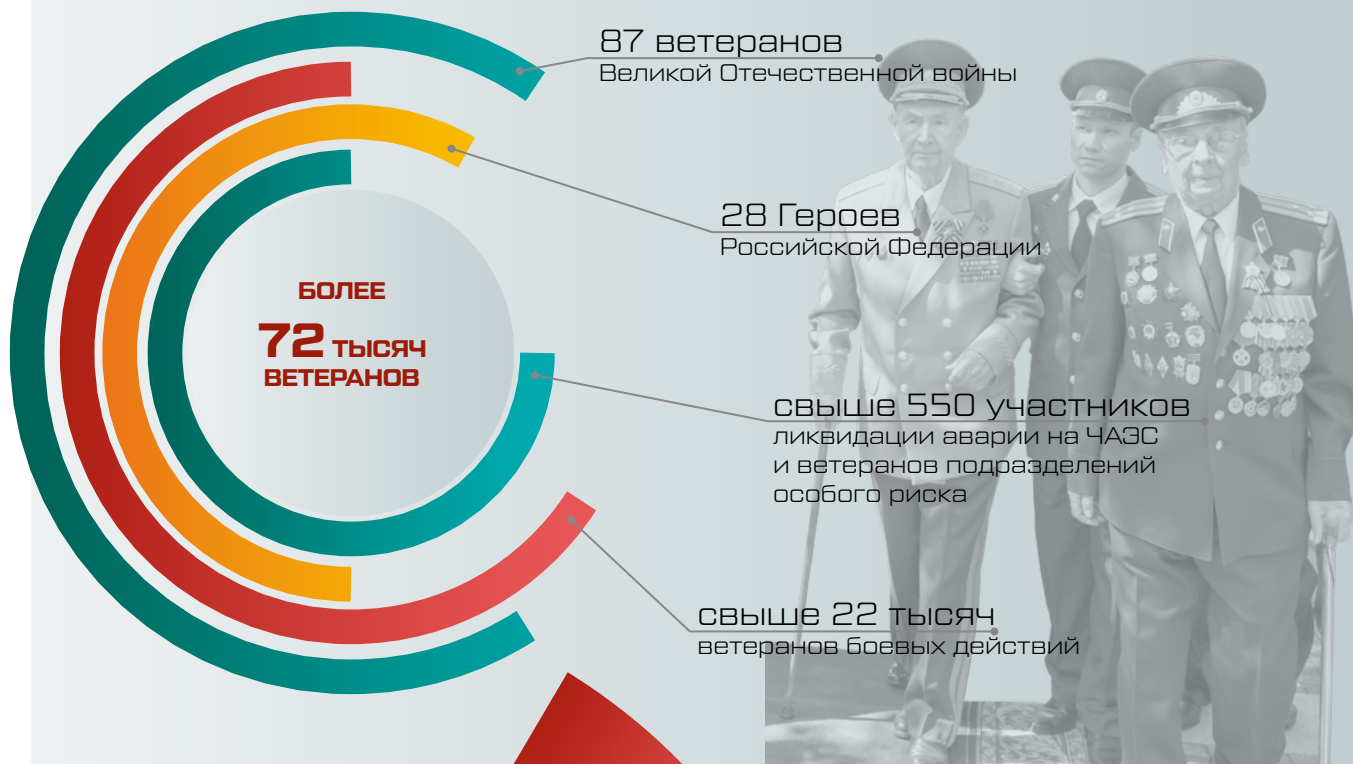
БОЛЕЕ
72 ТЫСЯЧ ВЕТЕРАНОВ

87 ветеранов
Великой Отечественной войны

28 Героев
Российской Федерации

свыше 550 участников
ликвидации аварии на ЧАЭС и ветеранов подразделений особого риска

свыше 22 тысяч
ветеранов боевых действий